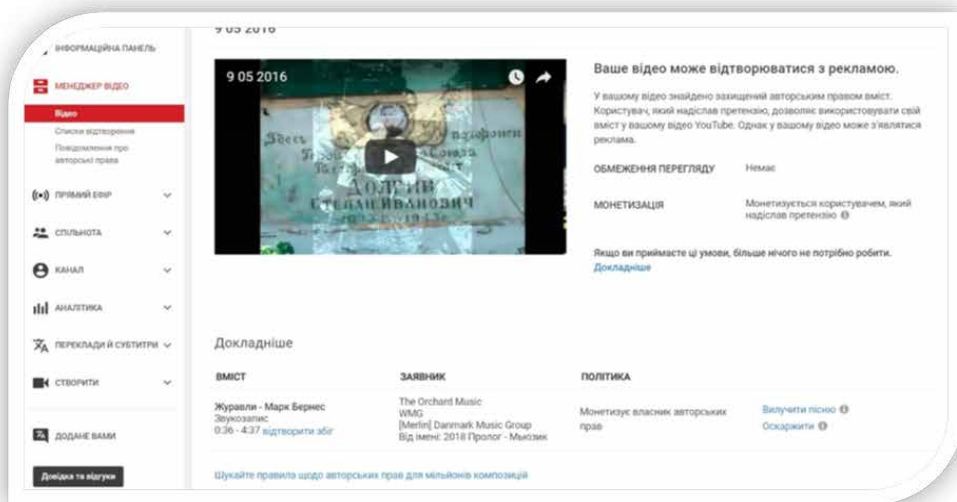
ІНФОРМАЦІЙНА ПАНЕЛЬ

МЕНЕДЖЕР ВІДЕО

Відео

Списки відтворення

Повідомлення про авторські права

ПРЯМИЙ ЕФІР

СПІЛЬНОТА

КАНАЛ

АНАЛІТИКА

ПЕРЕКЛАДИ Й СУБТИТРИ

СТВОРИТИ

ДОДАНЕ ВАМИ

Довідка та відгуки

9 05 2016

9 05 2016

Здесь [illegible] похоронен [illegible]

ДОЛГИЙ СТЕПАН ИВАНОВИЧ

Ваше відео може відтворюватися з рекламою.

У вашому відео знайдено захищений авторським правом вміст. Користувач, який надіслав претензію, дозволяє використовувати свій вміст у вашому відео YouTube. Однак у вашому відео може з'являтися реклама.

ОБМЕЖЕННЯ ПЕРЕГЛЯДУ Немає

МОНЕТИЗАЦІЯ Монетизується користувачем, який надіслав претензію

Якщо ви приймаєте ці умови, більше нічого не потрібно робити.
Докладніше

Докладніше

| ВМІСТ | ЗАЯВНИК | ПОЛІТИКА | |
|---|---|---|---|
| Журавли - Марк Бернес Звукозапис 0:36 - 4:37 відтворити збіг | The Orchard Music WMG [Merlin] Danmark Music Group Від імені: 2018 Пролог - Мьюзик | Монетизує власник авторських прав | Вилучити пісню Оскаржити |

Шукайте правила щодо авторських прав для мільйонів композицій